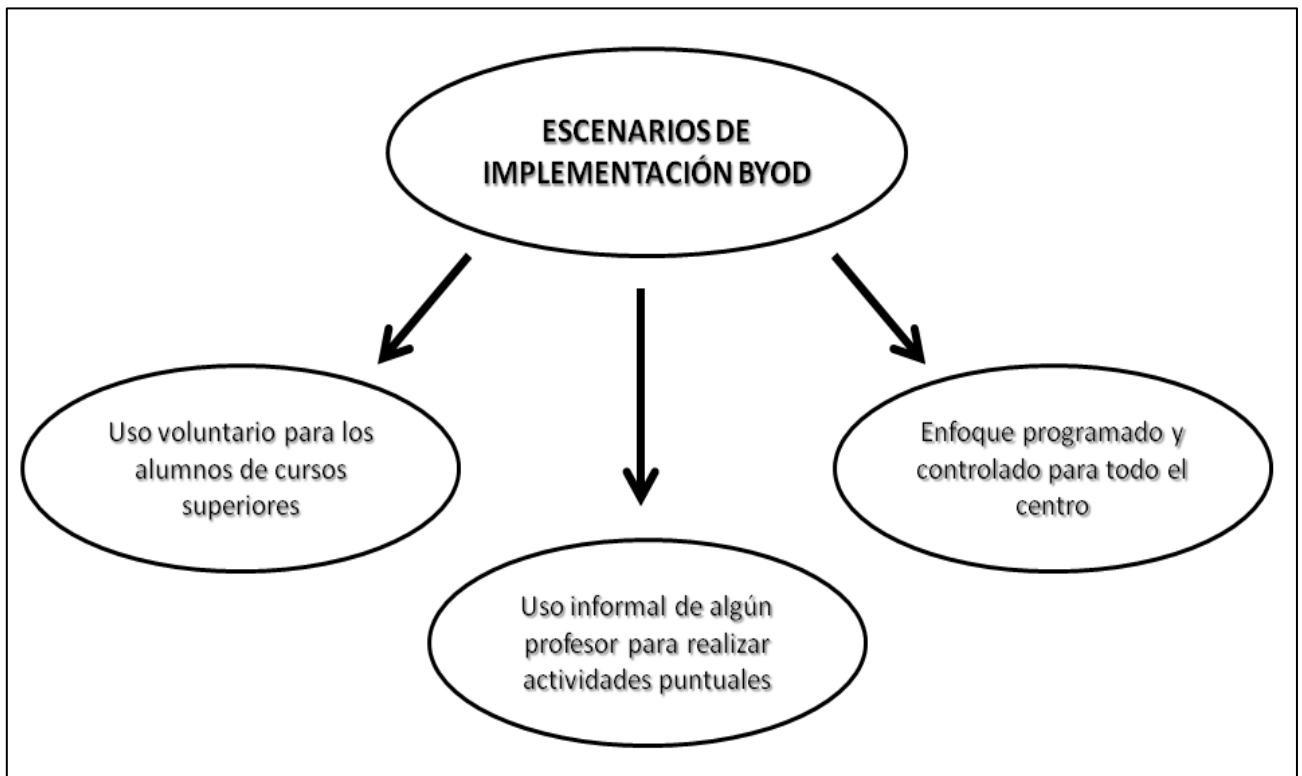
ESCENARIOS DE IMPLEMENTACIÓN BYOD

Uso voluntario para los alumnos de cursos superiores

Uso informal de algún profesor para realizar actividades puntuales

Enfoque programado y controlado para todo el centro